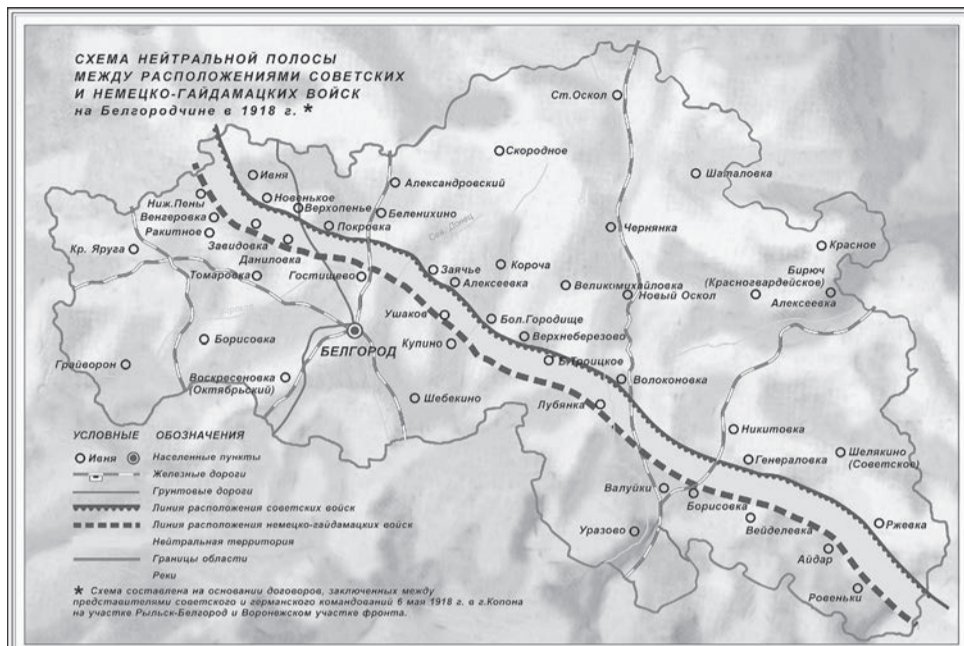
СХЕМА НЕЙТРАЛЬНОЙ ПОЛОСЫ МЕЖДУ РАСПОЛОЖЕНИЯМИ СОВЕТСКИХ И НЕМЕЦКО-ГАЙДАМАЦКИХ ВОЙСК на Белгородчине в 1918 г. *

Ст.Оскол
Скородное
Ивня
Новенькое
Александровский
Шаталовка
Ниж.Пены
Венгеровка
Верхопенье
Беленихино
Ракитное
Покровка
Сев. Донец
Чернянка
Кр. Яруга
Завидовка
Даниловка
Красное
Томаровка
Гостищево
Заячье
Короча
Бирюч (Красногвардейское)
Алексеевка
Великомихайловка
Новый Оскол
Алексеевка
Ушаков
Бол.Городище
Борисовка
Верхнеберезово
Купино
БЕЛГОРОД
Грайворон
Б.Троицкое
Воскресеновка (Октябрьский)
Волоконовка
Шебекино
Лубянка
Никитовка
Шелякино (Советское)
Генераловка
Валуйки
Борисовка
Уразово
Вейделевка
Ржевка
Айдар
Ровеньки

УСЛОВНЫЕ ОБОЗНАЧЕНИЯ
Ивня — Населенные пункты
Железные дороги
Грунтовые дороги
Линия расположения советских войск
Линия расположения немецко-гайдамацких войск
Нейтральная территория
Границы области
Реки

* Схема составлена на основании договоров, заключенных между представителями советского и германского командований 6 мая 1918 г. в г.Копона на участке Рыльск-Белгород и Воронежском участке фронта.